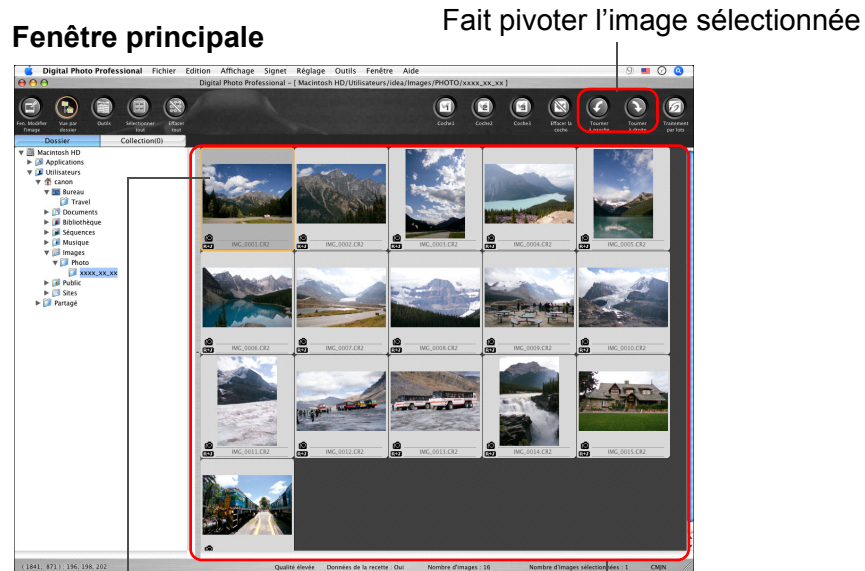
Fenêtre principale

Fait pivoter l'image sélectionnée

Digital Photo Professional Fichier Edition Affichage Signet Réglage Outils Fenêtre Aide

Digital Photo Professional - [ Macintosh HD/Utilisateurs/idea/Images/PHOTO/xxxx_xx_xx ]

Fen. Modifier l'image | Vue par dossier | Outils | Sélectionner tout | Effacer tout | Coche1 | Coche2 | Coche3 | Effacer la coche | Tourner à gauche | Tourner à droite | Traitement par lots

Dossier | Collection(0)

Macintosh HD
Applications
Utilisateurs
canon
Bureau
Travel
Documents
Bibliothèque
Séquences
Musique
Images
Photo
xxxx_xx_xx
Public
Sites
Partagé

IMG_0001.CR2
IMG_0002.CR2
IMG_0003.CR2
IMG_0004.CR2
IMG_0005.CR2
IMG_0006.CR2
IMG_0007.CR2
IMG_0008.CR2
IMG_0009.CR2
IMG_0010.CR2
IMG_0011.CR2
IMG_0012.CR2
IMG_0013.CR2
IMG_0014.CR2
IMG_0015.CR2

( 1841, 871 ) : 196, 198, 202 | Qualité élevée | Données de la recette : Oui | Nombre d'images : 16 | Nombre d'images sélectionnées : 1 | CMJN